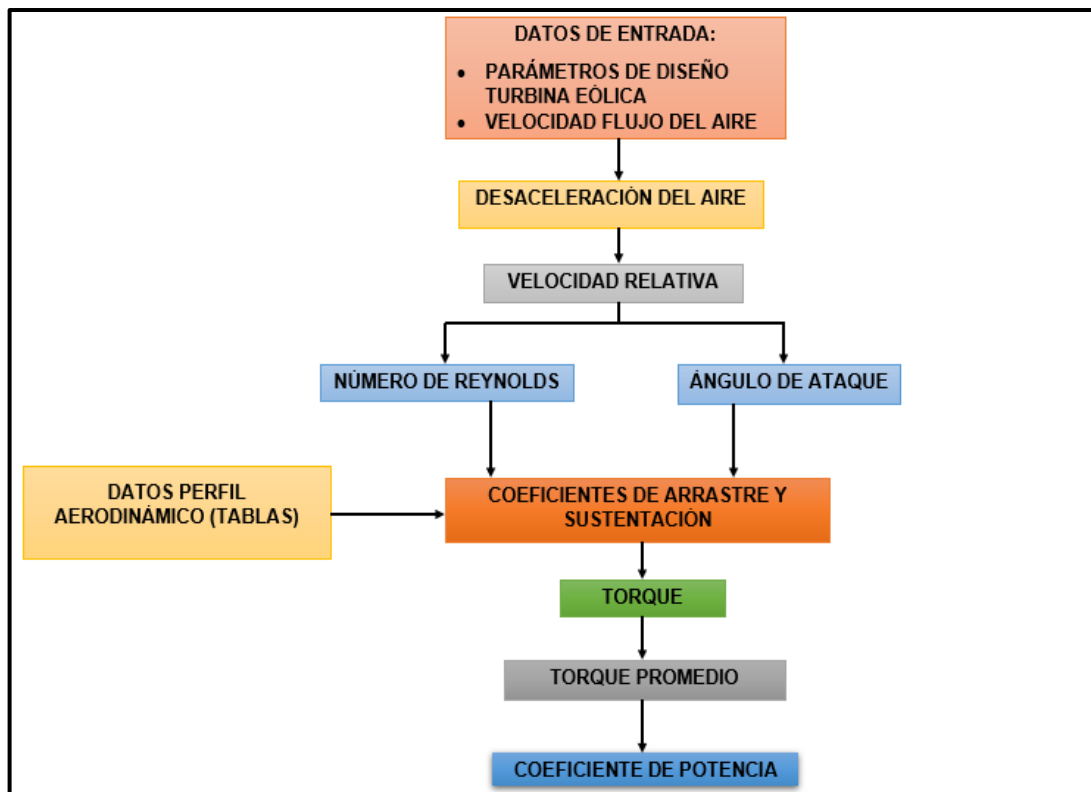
DATOS DE ENTRADA:

- PARÁMETROS DE DISEÑO TURBINA EÓLICA
- VELOCIDAD FLUJO DEL AIRE

DESACELERACIÒN DEL AIRE

VELOCIDAD RELATIVA

NÚMERO DE REYNOLDS

ÁNGULO DE ATAQUE

DATOS PERFIL AERODINÁMICO (TABLAS)

COEFICIENTES DE ARRASTRE Y SUSTENTACIÒN

TORQUE

TORQUE PROMEDIO

COEFICIENTE DE POTENCIA